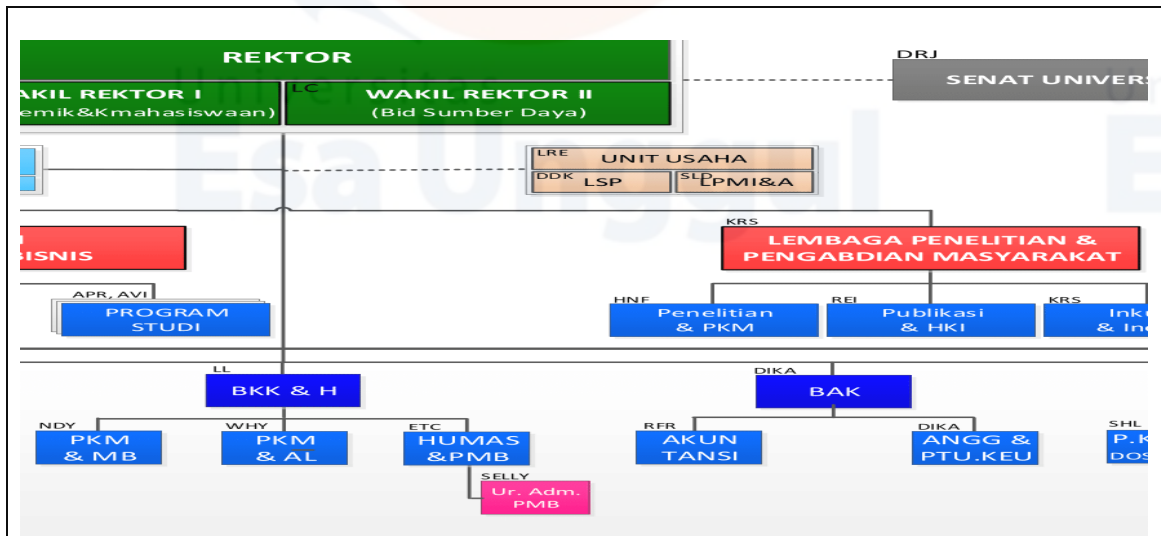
REKTOR

AKIL REKTOR I
emik&Kmahasiswaan)

LC
WAKIL REKTOR II
(Bid Sumber Daya)

DRJ
SENAT UNIVERS

LRE
UNIT USAHA

DDK
LSP

SLD
LPMI&A

GISNIS

KRS
LEMBAGA PENELITIAN & PENGABDIAN MASYARAKAT

APR, AVI
PROGRAM STUDI

HNF
Penelitian & PKM

REI
Publikasi & HKI

KRS
Inku & Ind

LL
BKK & H

DIKA
BAK

NDY
PKM & MB

WHY
PKM & AL

ETC
HUMAS &PMB

SELLY
Ur. Adm. PMB

RFR
AKUN TANSI

DIKA
ANGG & PTU.KEU

SHL
P.K DOS